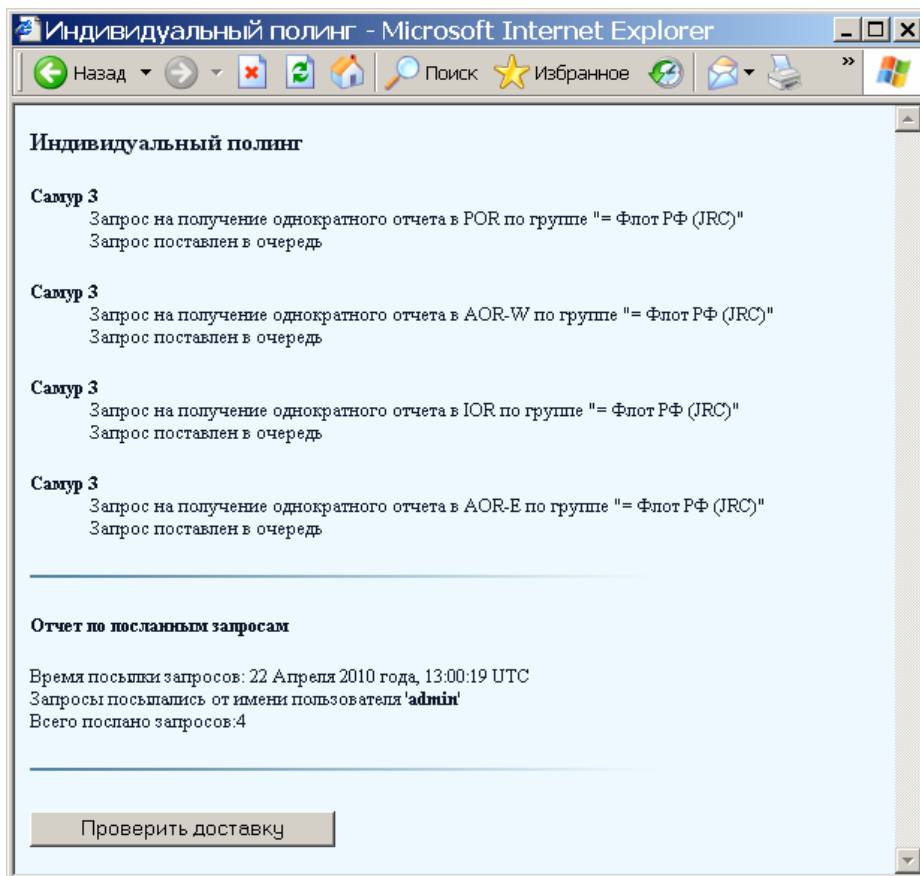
Индивидуальный полинг - Microsoft Internet Explorer

Назад Поиск Избранное

Индивидуальный полинг

Самур 3
Запрос на получение однократного отчета в POR по группе "= Флот РФ (JRC)"
Запрос поставлен в очередь

Самур 3
Запрос на получение однократного отчета в AOR-W по группе "= Флот РФ (JRC)"
Запрос поставлен в очередь

Самур 3
Запрос на получение однократного отчета в IOR по группе "= Флот РФ (JRC)"
Запрос поставлен в очередь

Самур 3
Запрос на получение однократного отчета в AOR-E по группе "= Флот РФ (JRC)"
Запрос поставлен в очередь

Отчет по посланным запросам

Время посылки запросов: 22 Апреля 2010 года, 13:00:19 UTC
Запросы посылались от имени пользователя '**admin**'
Всего послано запросов:4

Проверить доставку